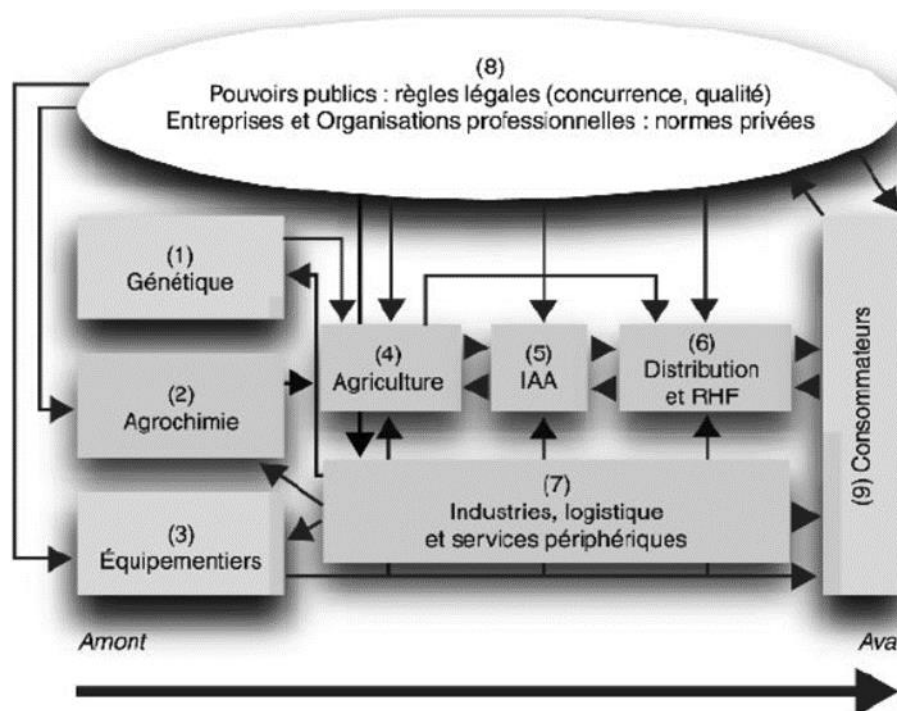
(8)
Pouvoirs publics : règles légales (concurrence, qualité)
Entreprises et Organisations professionnelles : normes privées

(1)
Génétique

(2)
Agrochimie

(3)
Équipementiers

(4)
Agriculture

(5)
IAA

(6)
Distribution et RHF

(7)
Industries, logistique et services périphériques

(9) Consommateurs

Amont

Ava